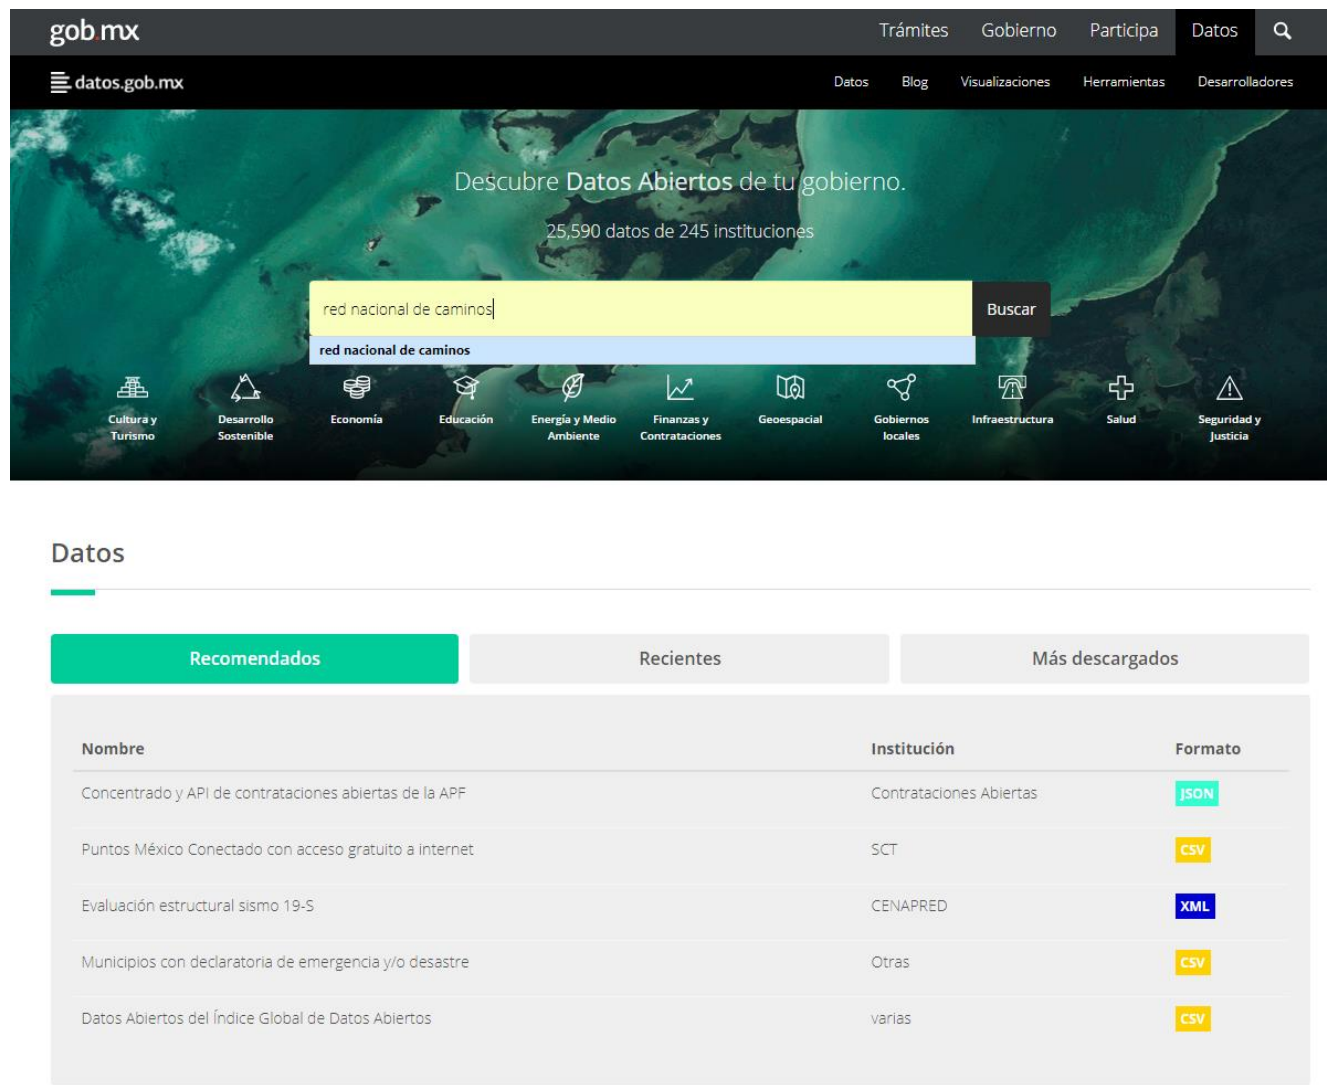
gob.mx

Trámites Gobierno Participa Datos

datos.gob.mx

Datos Blog Visualizaciones Herramientas Desarrolladores

Descubre Datos Abiertos de tu gobierno.

25,590 datos de 245 instituciones

red nacional de caminos

Buscar

red nacional de caminos

Cultura y Turismo
Desarrollo Sostenible
Economía
Educación
Energía y Medio Ambiente
Finanzas y Contrataciones
Geoespacial
Gobiernos locales
Infraestructura
Salud
Seguridad y Justicia

Datos

Recomendados
Recientes
Más descargados

| Nombre | Institución | Formato |
|---|---|---|
| Concentrado y API de contrataciones abiertas de la APF | Contrataciones Abiertas | JSON |
| Puntos México Conectado con acceso gratuito a internet | SCT | CSV |
| Evaluación estructural sismo 19-S | CENAPRED | XML |
| Municipios con declaratoria de emergencia y/o desastre | Otras | CSV |
| Datos Abiertos del Índice Global de Datos Abiertos | varias | CSV |